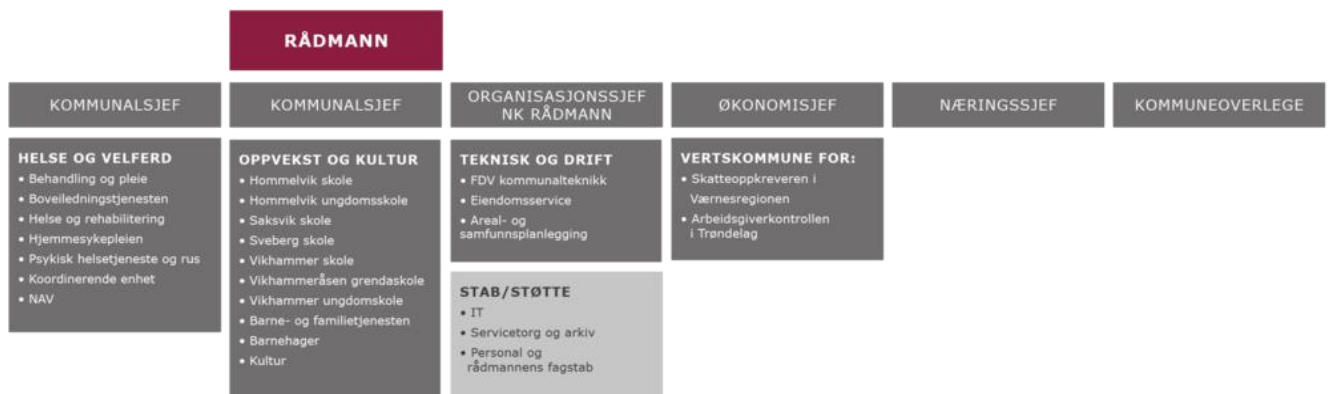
RÅDMANN

KOMMUNALSJEF

KOMMUNALSJEF

ORGANISASJONSSJEF NK RÅDMANN

ØKONOMISJEF

NÆRINGSSJEF

KOMMUNEOVERLEGE

HELSE OG VELFERD
• Behandling og pleie
• Boveiledningstjenesten
• Helse og rehabilitering
• Hjemmesykepleien
• Psykisk helsetjeneste og rus
• Koordinerende enhet
• NAV

OPPVEKST OG KULTUR
• Hommelvik skole
• Hommelvik ungdomsskole
• Saksvik skole
• Sveberg skole
• Vikhammer skole
• Vikhammeråsen grendaskole
• Vikhammer ungdomsskole
• Barne- og familietjenesten
• Barnehager
• Kultur

TEKNISK OG DRIFT
• FDV kommunalteknikk
• Eiendomsservice
• Areal- og samfunnsplanlegging

STAB/STØTTE
• IT
• Servicetorg og arkiv
• Personal og rådmannens fagstab

VERTSKOMMUNE FOR:
• Skatteoppkreveren i Værnesregionen
• Arbeidsgiverkontrollen i Trøndelag